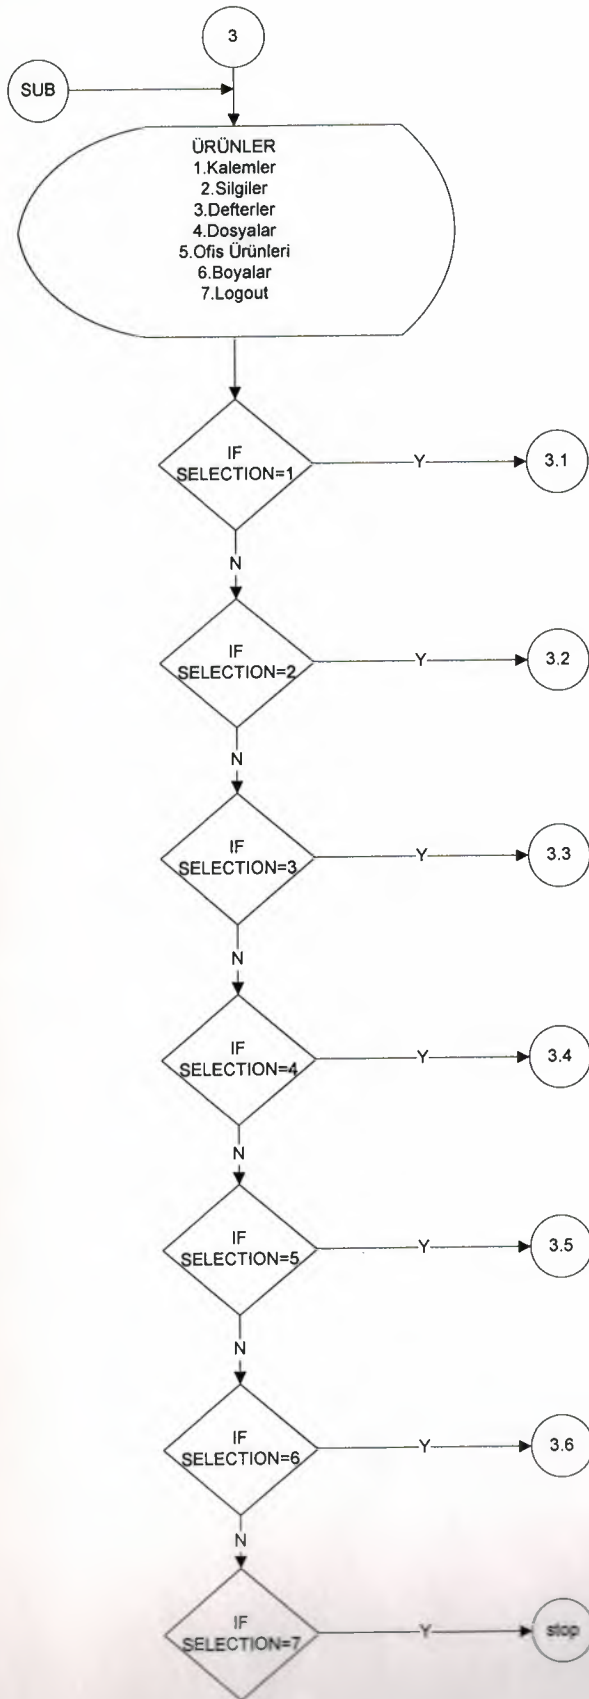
3

SUB

ÜRÜNLER
1.Kalemler
2.Silgiler
3.Defterler
4.Dosyalar
5.Ofis Ürünleri
6.Boyalar
7.Logout

IF SELECTION=1
Y
3.1
N

IF SELECTION=2
Y
3.2
N

IF SELECTION=3
Y
3.3
N

IF SELECTION=4
Y
3.4
N

IF SELECTION=5
Y
3.5
N

IF SELECTION=6
Y
3.6
N

IF SELECTION=7
Y
stop